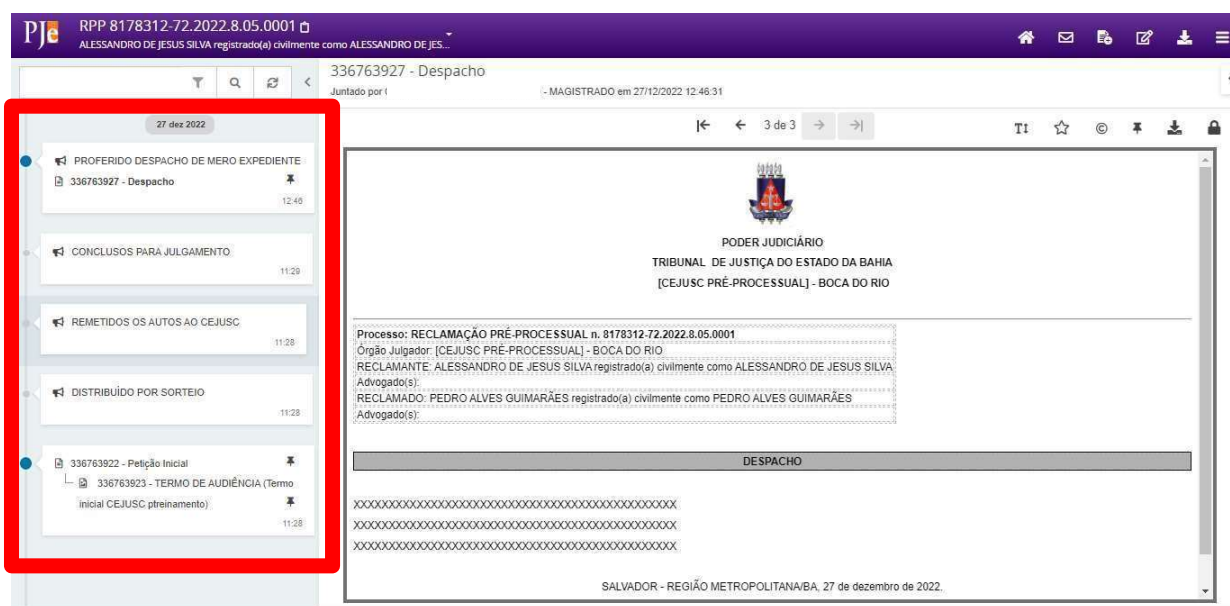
PJe RPP 8178312-72.2022.8.05.0001
ALESSANDRO DE JESUS SILVA registrado(a) civilmente como ALESSANDRO DE JES...

336763927 - Despacho
Juntado por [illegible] - MAGISTRADO em 27/12/2022 12:46:31

3 de 3

27 dez 2022

PROFERIDO DESPACHO DE MERO EXPEDIENTE
336763927 - Despacho
12:46

CONCLUSOS PARA JULGAMENTO
11:29

REMETIDOS OS AUTOS AO CEJUSC
11:28

DISTRIBUÍDO POR SORTEIO
11:28

336763922 - Petição Inicial
336763923 - TERMO DE AUDIÊNCIA (Termo inicial CEJUSC ptreinamento)
11:28

PODER JUDICIÁRIO
TRIBUNAL DE JUSTIÇA DO ESTADO DA BAHIA
[CEJUSC PRÉ-PROCESSUAL] - BOCA DO RIO

Processo: RECLAMAÇÃO PRÉ-PROCESSUAL n. 8178312-72.2022.8.05.0001
Órgão Julgador: [CEJUSC PRÉ-PROCESSUAL] - BOCA DO RIO
RECLAMANTE: ALESSANDRO DE JESUS SILVA registrado(a) civilmente como ALESSANDRO DE JESUS SILVA
Advogado(s):
RECLAMADO: PEDRO ALVES GUIMARÃES registrado(a) civilmente como PEDRO ALVES GUIMARÃES
Advogado(s):

DESPACHO

XXXXXXXXXXXXXXXXXXXXXXXXXXXXXXXXXXXXXXXXXXXXXXXX
XXXXXXXXXXXXXXXXXXXXXXXXXXXXXXXXXXXXXXXXXXXXXXXX
XXXXXXXXXXXXXXXXXXXXXXXXXXXXXXXXXXXXXXXXXXXXXXXX

SALVADOR - REGIÃO METROPOLITANA/BA, 27 de dezembro de 2022.